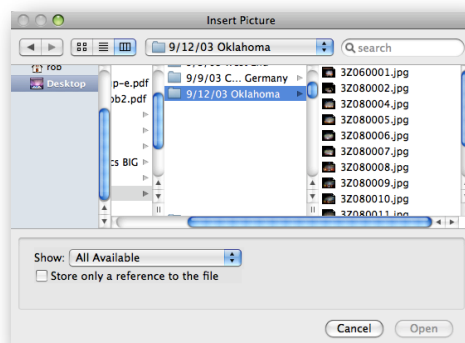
Insert Picture

9/12/03 Oklahoma

search

rob

Desktop

p-e.pdf

ob2.pdf

cs BIG

9/9/03 C... Germany

9/12/03 Oklahoma

3Z060001.jpg

3Z080002.jpg

3Z080004.jpg

3Z080005.jpg

3Z080006.jpg

3Z080007.jpg

3Z080008.jpg

3Z080009.jpg

3Z080010.jpg

3Z080011.jpg

Show: All Available

Store only a reference to the file

Cancel

Open